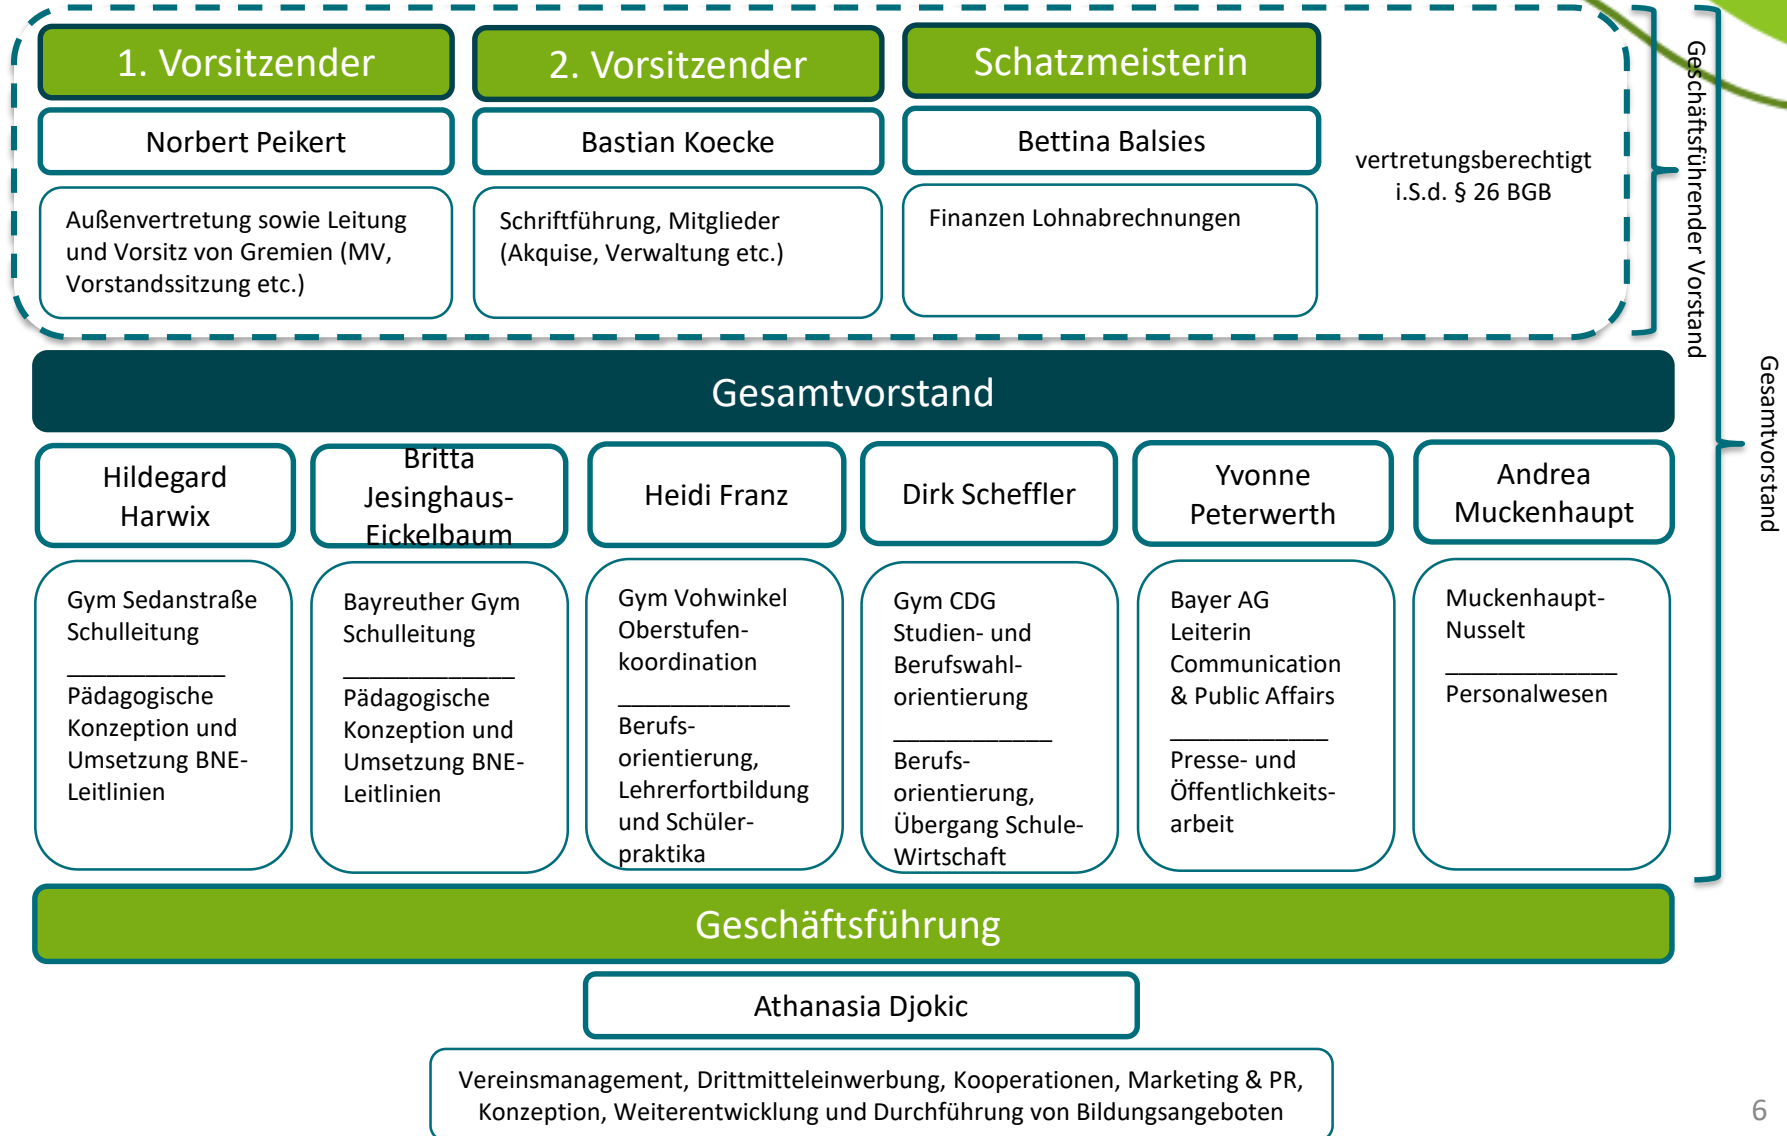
1. Vorsitzender

Norbert Peikert

Außenvertretung sowie Leitung und Vorsitz von Gremien (MV, Vorstandssitzung etc.)

2. Vorsitzender

Bastian Koecke

Schriftführung, Mitglieder (Akquise, Verwaltung etc.)

Schatzmeisterin

Bettina Balsies

Finanzen Lohnabrechnungen

vertretungsberechtigt i.S.d. § 26 BGB

Geschäftsführender Vorstand

Gesamtvorstand

Gesamtvorstand

Hildegard Harwix

Gym Sedanstraße Schulleitung

___________

Pädagogische Konzeption und Umsetzung BNE-Leitlinien

Britta Jesinghaus-Eickelbaum

Bayreuther Gym Schulleitung

___________

Pädagogische Konzeption und Umsetzung BNE-Leitlinien

Heidi Franz

Gym Vohwinkel Oberstufenkoordination

___________

Berufsorientierung, Lehrerfortbildung und Schülerpraktika

Dirk Scheffler

Gym CDG Studien- und Berufswahlorientierung

___________

Berufsorientierung, Übergang Schule-Wirtschaft

Yvonne Peterwerth

Bayer AG Leiterin Communication & Public Affairs

___________

Presse- und Öffentlichkeitsarbeit

Andrea Muckenhaupt

Muckenhaupt-Nusselt

___________

Personalwesen

Geschäftsführung

Athanasia Djokic

Vereinsmanagement, Drittmitteleinwerbung, Kooperationen, Marketing & PR, Konzeption, Weiterentwicklung und Durchführung von Bildungsangeboten

6